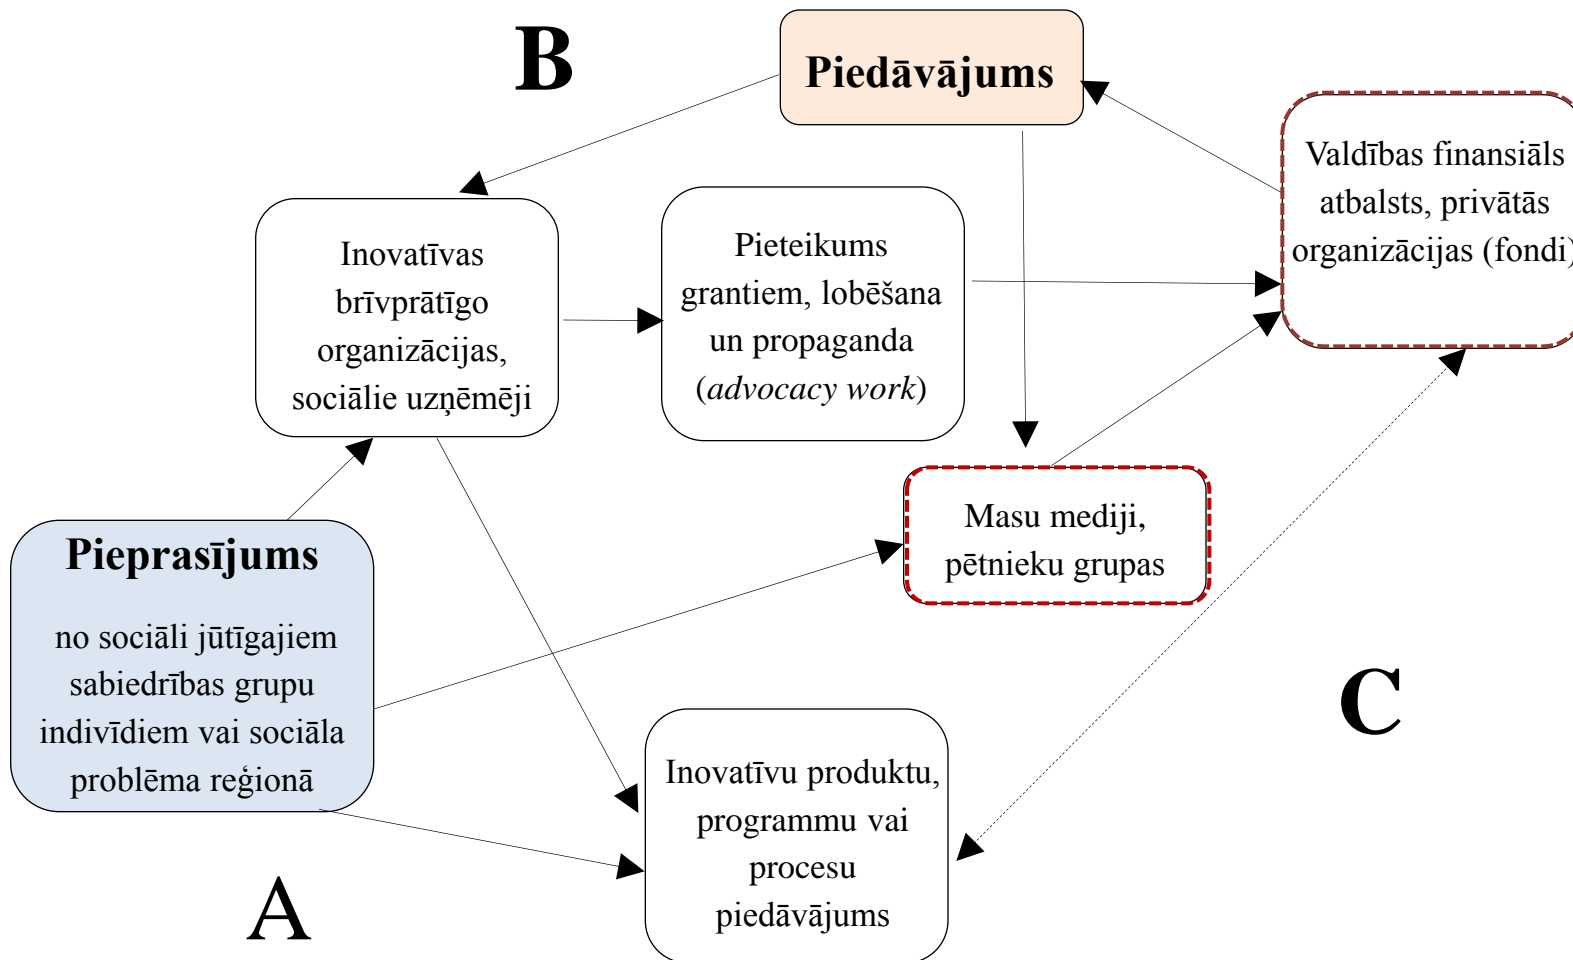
B

Piedāvājums

Valdības finansiāls atbalsts, privātās organizācijas (fondi)

Inovatīvas brīvprātīgo organizācijas, sociālie uzņēmēji

Pieteikums grantiem, lobēšana un propaganda (*advocacy work*)

Masu mediji, pētnieku grupas

Pieprasījums

no sociāli jūtīgajiem sabiedrības grupu indivīdiem vai sociāla problēma reģionā

C

Inovatīvu produktu, programmu vai procesu piedāvājums

A